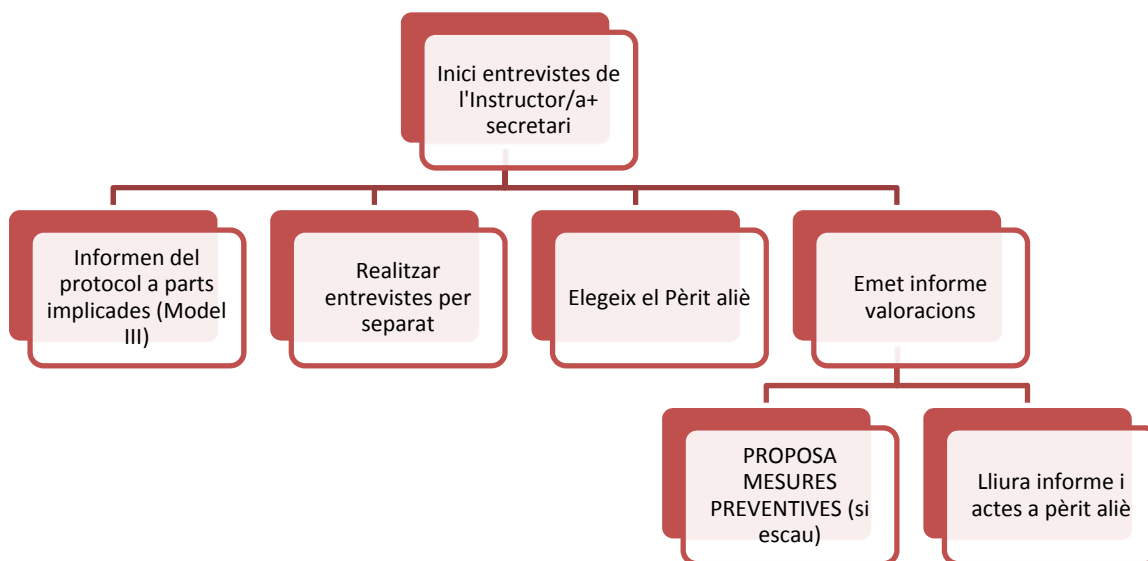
Inici entrevistes de l'Instructor/a+ secretari

Informen del protocol a parts implicades (Model III)

Realitzar entrevistes per separat

Elegeix el Pèrit aliè

Emet informe valoracions

PROPOSA MESURES PREVENTIVES (si escau)

Lliura informe i actes a pèrit aliè